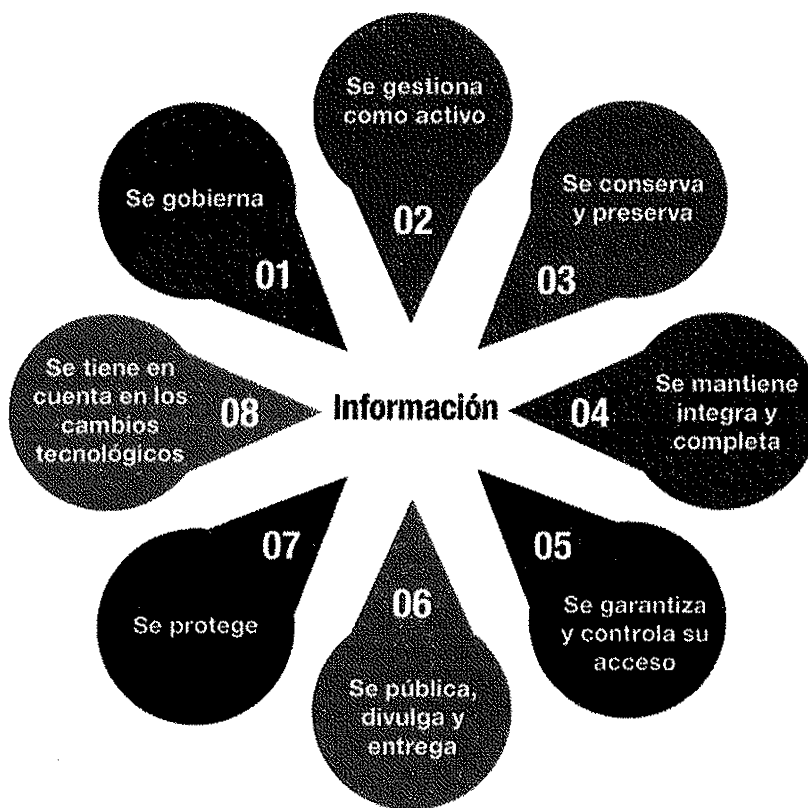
Información

Se gobierna
01

Se gestiona como activo
02

Se conserva y preserva
03

Se mantiene integra y completa
04

05
Se garantiza y controla su acceso

06
Se pública, divulga y entrega

07
Se protege

Se tiene en cuenta en los cambios tecnológicos
08